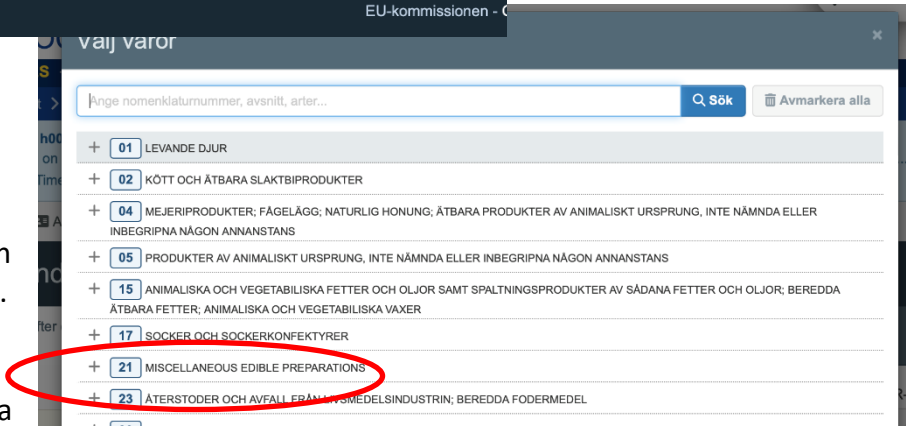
EU-kommissionen - C

Välj varor

×

Ange nomenklaturnummer, avsnitt, arter...

Sök

Avmarkera alla

+ 01 LEVANDE DJUR

+ 02 KÖTT OCH ÄTBARA SLAKTBIPRODUKTER

+ 04 MEJERIPRODUKTER; FÅGELÄGG; NATURLIG HONUNG; ÄTBARA PRODUKTER AV ANIMALISKT URSPRUNG, INTE NÄMNDA ELLER INBEGRIPNA NÅGON ANNANSTANS

+ 05 PRODUKTER AV ANIMALISKT URSPRUNG, INTE NÄMNDA ELLER INBEGRIPNA NÅGON ANNANSTANS

+ 15 ANIMALISKA OCH VEGETABILISKA FETTER OCH OLJOR SAMT SPALTNINGSPRODUKTER AV SÅDANA FETTER OCH OLJOR; BEREDDA ÄTBARA FETTER; ANIMALISKA OCH VEGETABILISKA VAXER

+ 17 SOCKER OCH SOCKERKONFEKTYRER

+ 21 MISCELLANEOUS EDIBLE PREPARATIONS

+ 23 ÅTERSTODER OCH AVFALL FRÅN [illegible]SMEDELSINDUSTRIN; BEREDDA FODERMEDEL